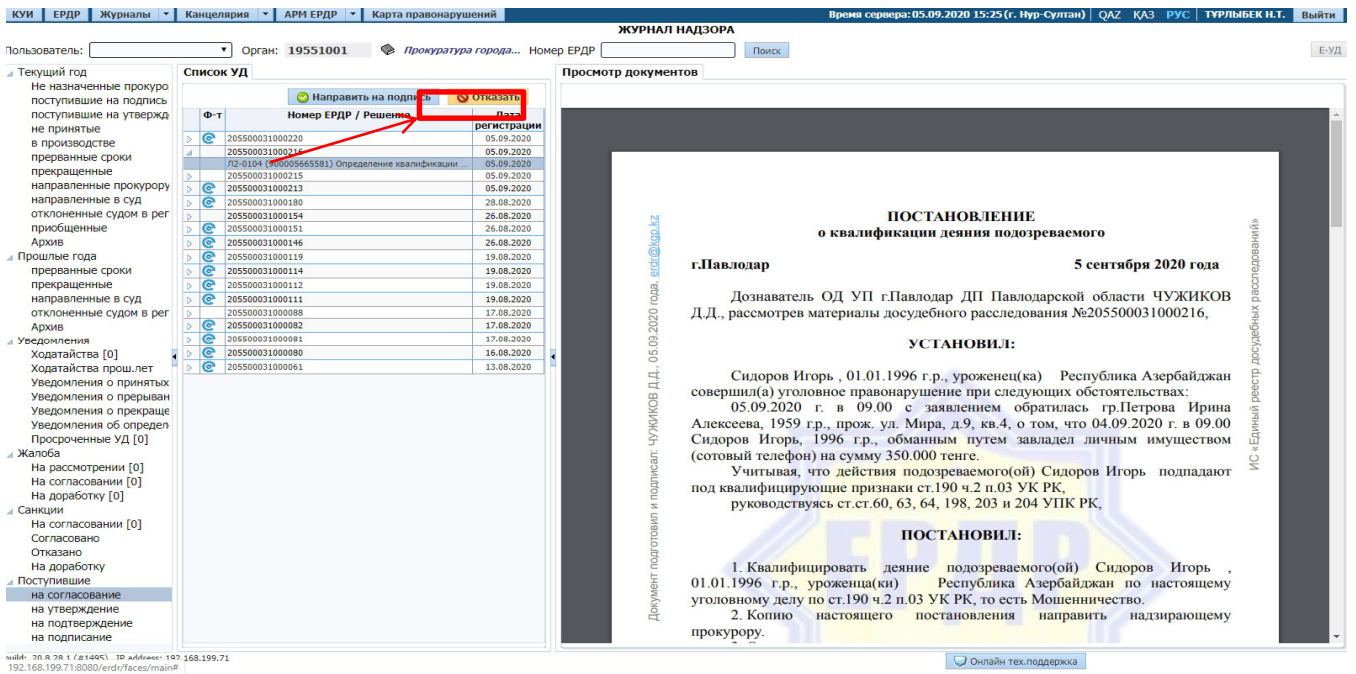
КУИ | ЕРДР | Журналы | Канцелярия | АРМ ЕРДР | Карта правонарушений

Время сервера: 05.09.2020 15:25 (г. Нур-Султан) | QAZ | ҚАЗ | РУС | ТҰРЛЫБЕК Н.Т. | Выйти

ЖУРНАЛ НАДЗОРА

Пользователь: Орган: 19551001 Прокуратура города... Номер ЕРДР Поиск

Е-УД

Текущий год
Не назначенные прокуро
поступившие на подпись
поступившие на утвержд
не принятые
в производстве
прерванные сроки
прекращенные
направленные прокурору
направленные в суд
отклоненные судом в рег
приобщенные
Архив
Прошлые года
прерванные сроки
прекращенные
направленные в суд
отклоненные судом в рег
Архив
Уведомления
Ходатайства [0]
Ходатайства прош.лет
Уведомления о принятых
Уведомления о прерыван
Уведомления о прекраще
Уведомления об определ
Просроченные УД [0]
Жалоба
На рассмотрении [0]
На согласовании [0]
На доработку [0]
Санкции
На согласовании [0]
Согласовано
Отказано
На доработку
Поступившие
на согласование
на утверждение
на подтверждение
на подписание

Список УД

Направить на подпись | Отказать

| Ф-т | Номер ЕРДР / Решение | Дата регистрации |
|---|---|---|
| | 205500031000220 | 05.09.2020 |
| | 205500031000216 | 05.09.2020 |
| | Л2-0104 (900005665581) Определение квалификации ... | 05.09.2020 |
| | 205500031000215 | 05.09.2020 |
| | 205500031000213 | 05.09.2020 |
| | 205500031000180 | 28.08.2020 |
| | 205500031000154 | 26.08.2020 |
| | 205500031000151 | 26.08.2020 |
| | 205500031000146 | 26.08.2020 |
| | 205500031000119 | 19.08.2020 |
| | 205500031000114 | 19.08.2020 |
| | 205500031000112 | 19.08.2020 |
| | 205500031000111 | 19.08.2020 |
| | 205500031000088 | 17.08.2020 |
| | 205500031000082 | 17.08.2020 |
| | 205500031000081 | 17.08.2020 |
| | 205500031000080 | 16.08.2020 |
| | 205500031000061 | 13.08.2020 |

Просмотр документов

Документ подготовил и подписал: ЧУЖИКОВ Д.Д., 05.09.2020 года, erdr@kgp.kz

ИС «Единый реестр досудебных расследований»

ПОСТАНОВЛЕНИЕ
о квалификации деяния подозреваемого

г.Павлодар 5 сентября 2020 года

Дознаватель ОД УП г.Павлодар ДП Павлодарской области ЧУЖИКОВ Д.Д., рассмотрев материалы досудебного расследования №205500031000216,

УСТАНОВИЛ:

Сидоров Игорь , 01.01.1996 г.р., уроженец(ка) Республика Азербайджан совершил(а) уголовное правонарушение при следующих обстоятельствах:
05.09.2020 г. в 09.00 с заявлением обратилась гр.Петрова Ирина Алексеева, 1959 г.р., прож. ул. Мира, д.9, кв.4, о том, что 04.09.2020 г. в 09.00 Сидоров Игорь, 1996 г.р., обманным путем завладел личным имуществом (сотовый телефон) на сумму 350.000 тенге.
Учитывая, что действия подозреваемого(ой) Сидоров Игорь подпадают под квалифицирующие признаки ст.190 ч.2 п.03 УК РК,
руководствуясь ст.ст.60, 63, 64, 198, 203 и 204 УПК РК,

ПОСТАНОВИЛ:

1. Квалифицировать деяние подозреваемого(ой) Сидоров Игорь , 01.01.1996 г.р., уроженца(ки) Республика Азербайджан по настоящему уголовному делу по ст.190 ч.2 п.03 УК РК, то есть Мошенничество.
2. Копию настоящего постановления направить надзирающему прокурору.

ЕРДР

Онлайн тех.поддержка

uild: 20.8.28.1 (#1495) IP address: 192.168.199.71
192.168.199.71:8080/erdr/faces/main#